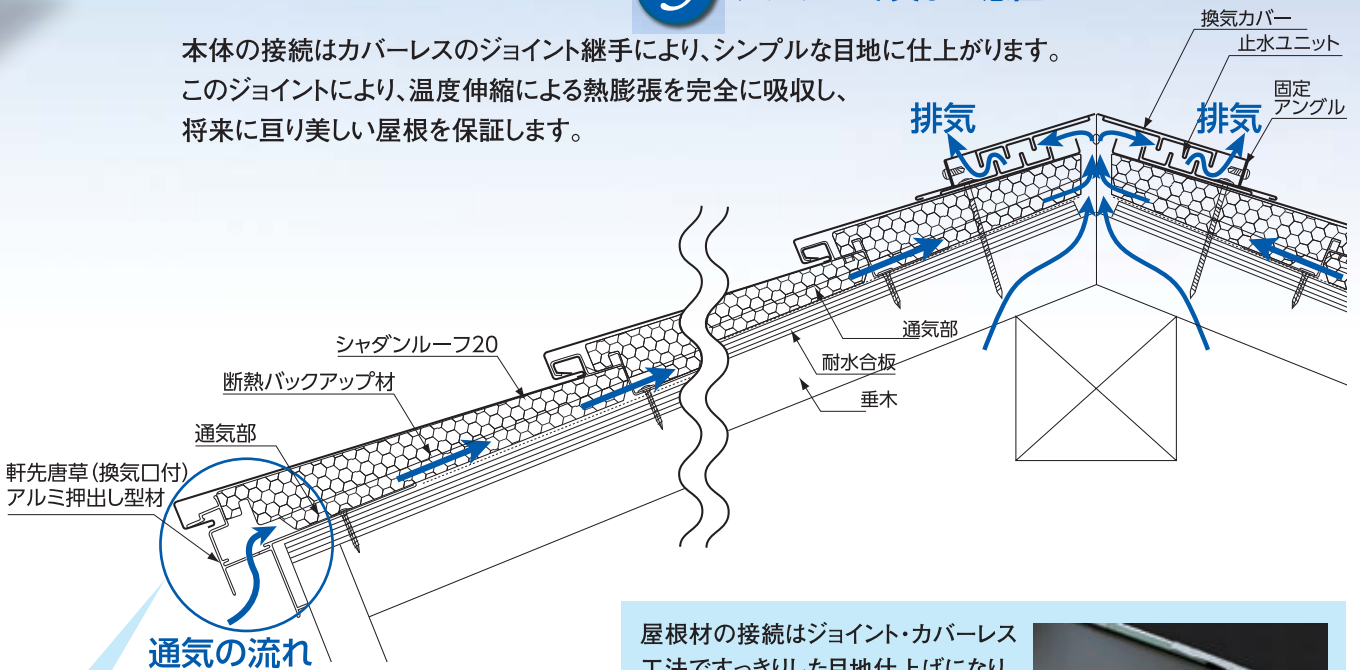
本体の接続はカバーレスのジョイント継手により、シンプルな目地に仕上がります。
このジョイントにより、温度伸縮による熱膨張を完全に吸収し、
将来に亘り美しい屋根を保証します。

換気カバー
止水ユニット
固定
アングル
排気
排気

シャダンルーフ20
断熱バックアップ材
通気部
軒先唐草（換気口付）
アルミ押出し型材
通気部
耐水合板
垂木

通気の流れ

屋根材の接続はジョイント・カバーレス
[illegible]